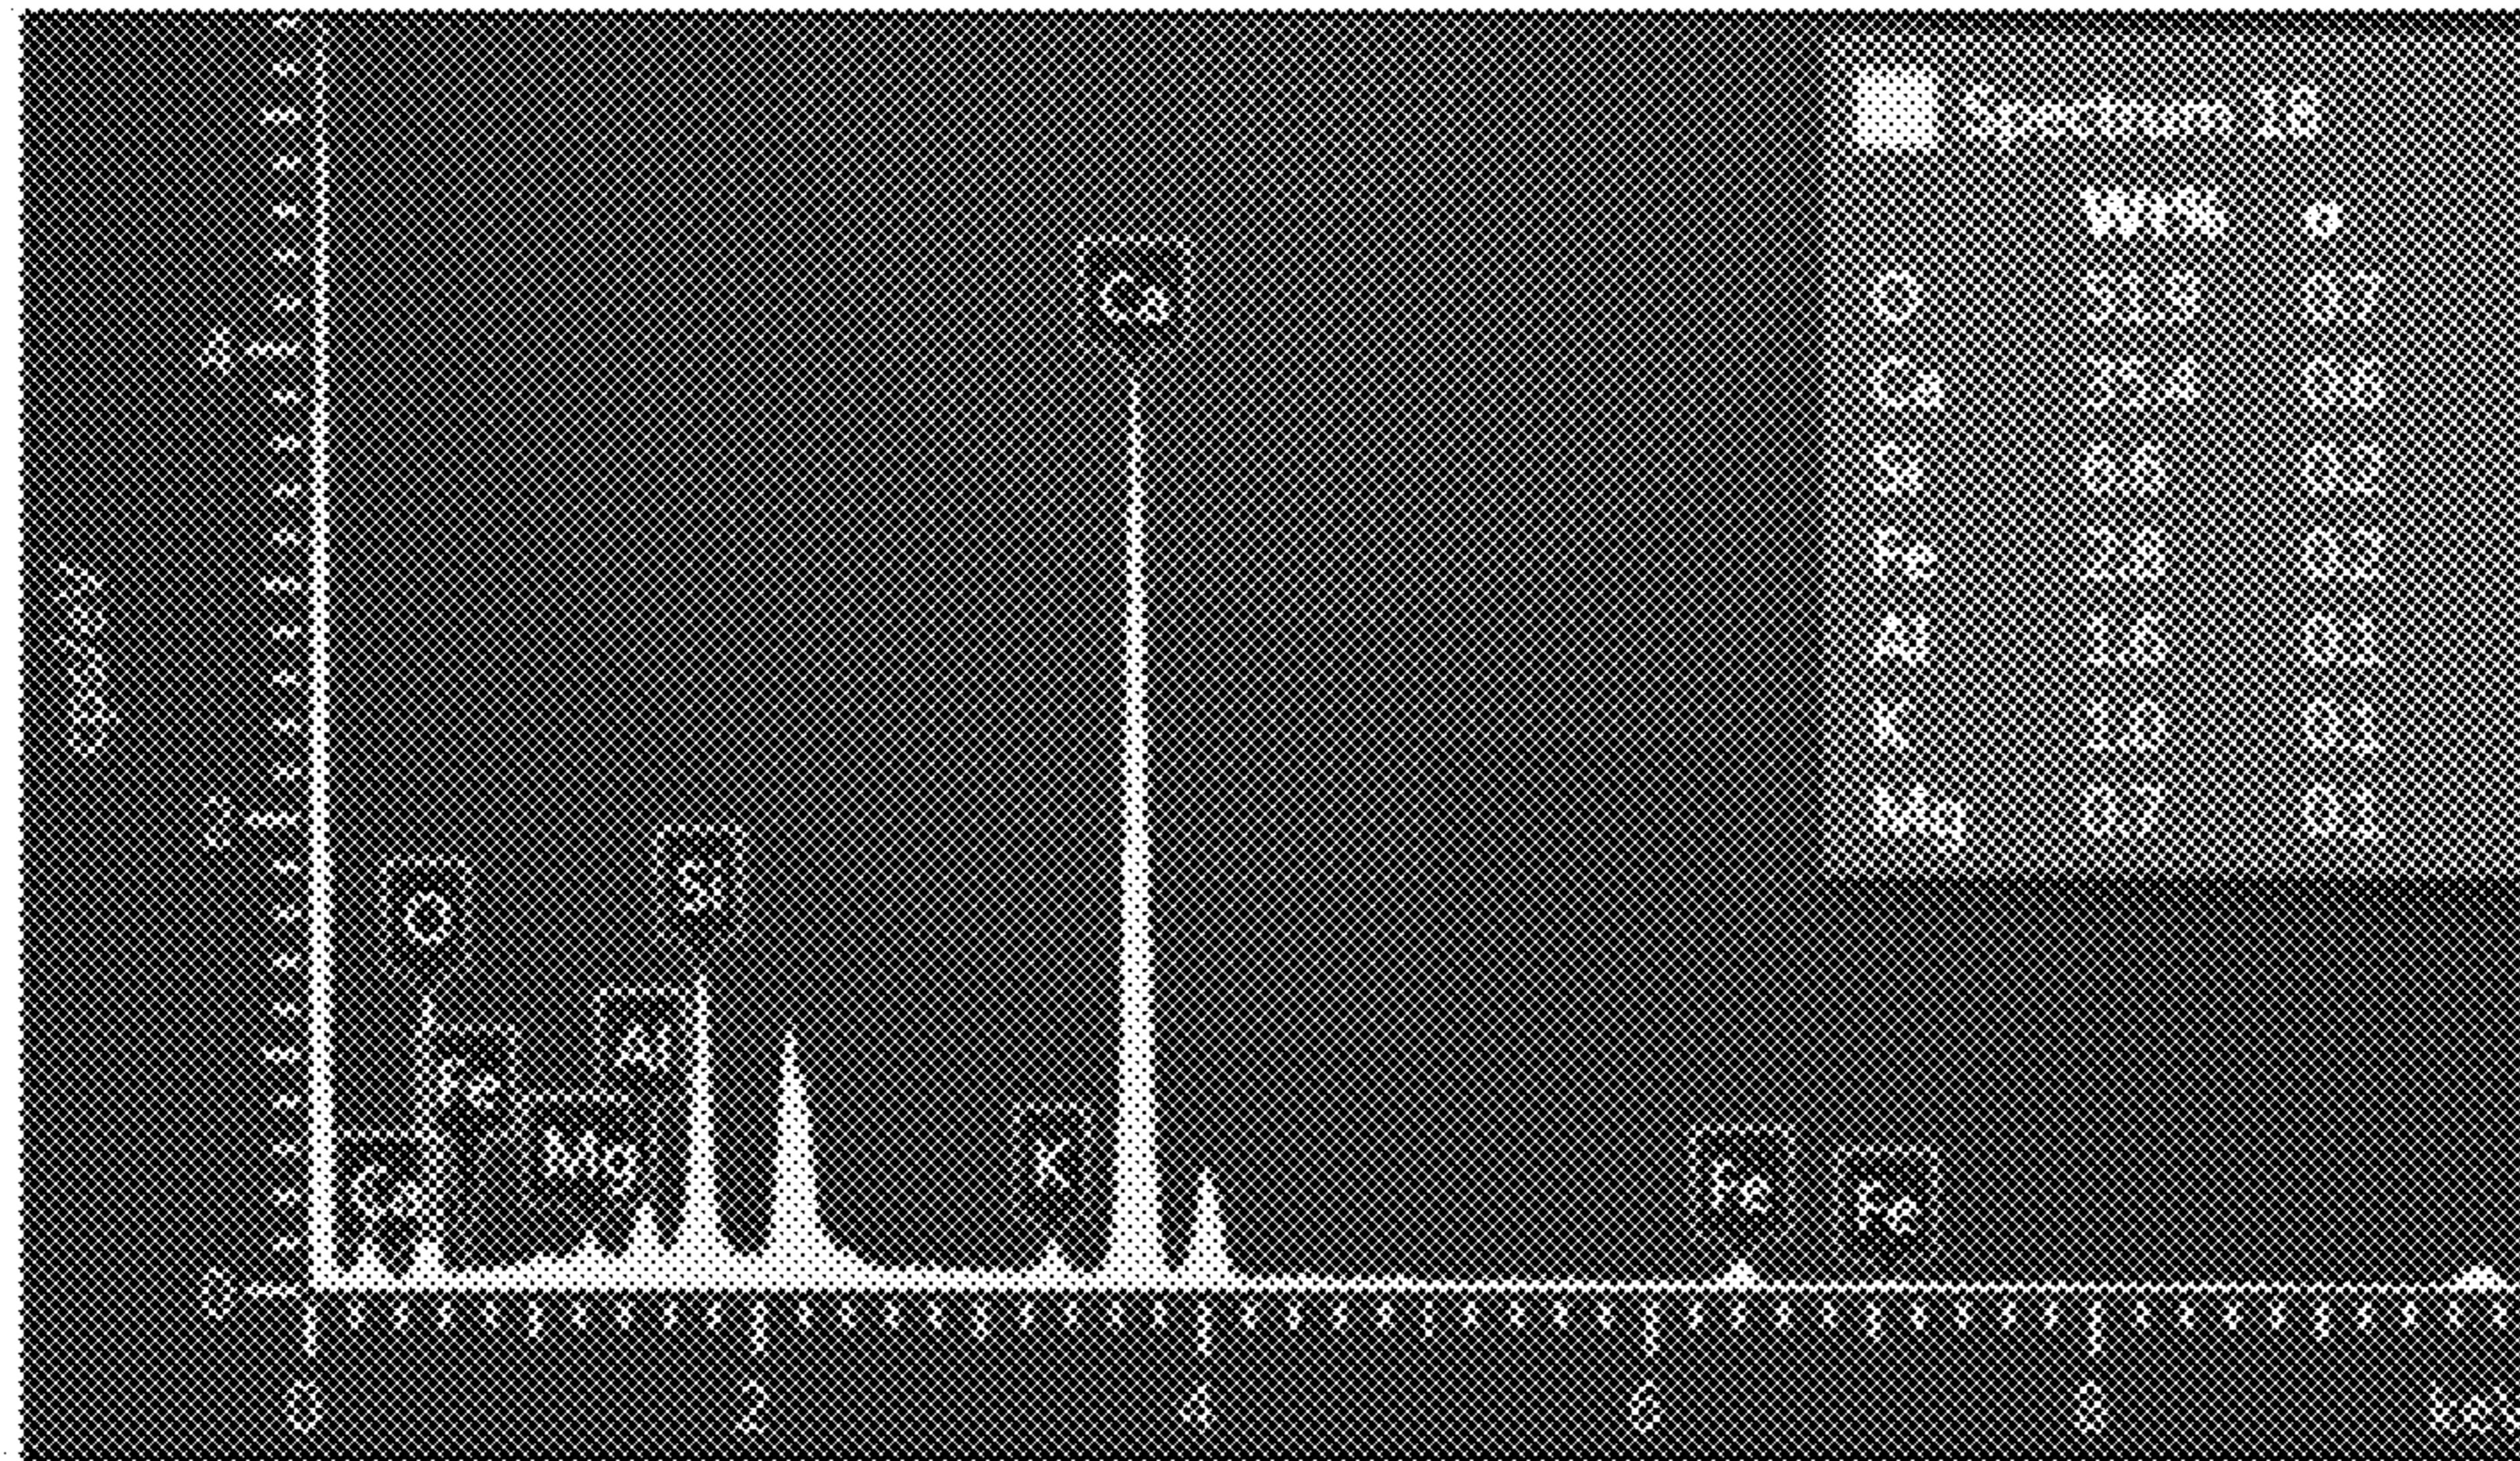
Spectrum 18

| | Wt% | σ |
|---|---|---|
| O | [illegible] | 0.7 |
| Ca | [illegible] | 0.8 |
| Si | 6.6 | 0.2 |
| Fe | 2.8 | 0.3 |
| Al | 1.6 | 0.1 |
| K | 1.0 | 0.1 |
| Mg | 0.7 | 0.1 |

cps/eV

4

2

0

Ca

O

Si

Al

Fe

Mg

Ca

K

Fe

Fe

0

2

4

6

8

keV